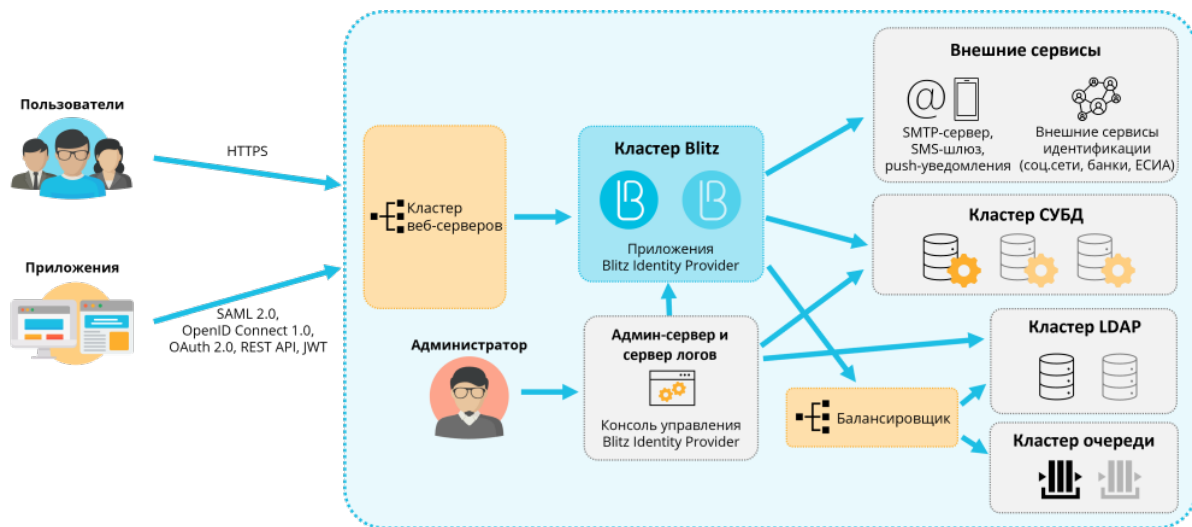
Пользователи

HTTPS

Приложения

SAML 2.0, OpenID Connect 1.0, OAuth 2.0, REST API, JWT

Кластер веб-серверов

Кластер Blitz

Приложения Blitz Identity Provider

Администратор

Админ-сервер и сервер логов

Консоль управления Blitz Identity Provider

Внешние сервисы

SMTP-сервер, SMS-шлюз, push-уведомления

Внешние сервисы идентификации (соц.сети, банки, ЕСИА)

Кластер СУБД

Кластер LDAP

Балансировщик

Кластер очереди